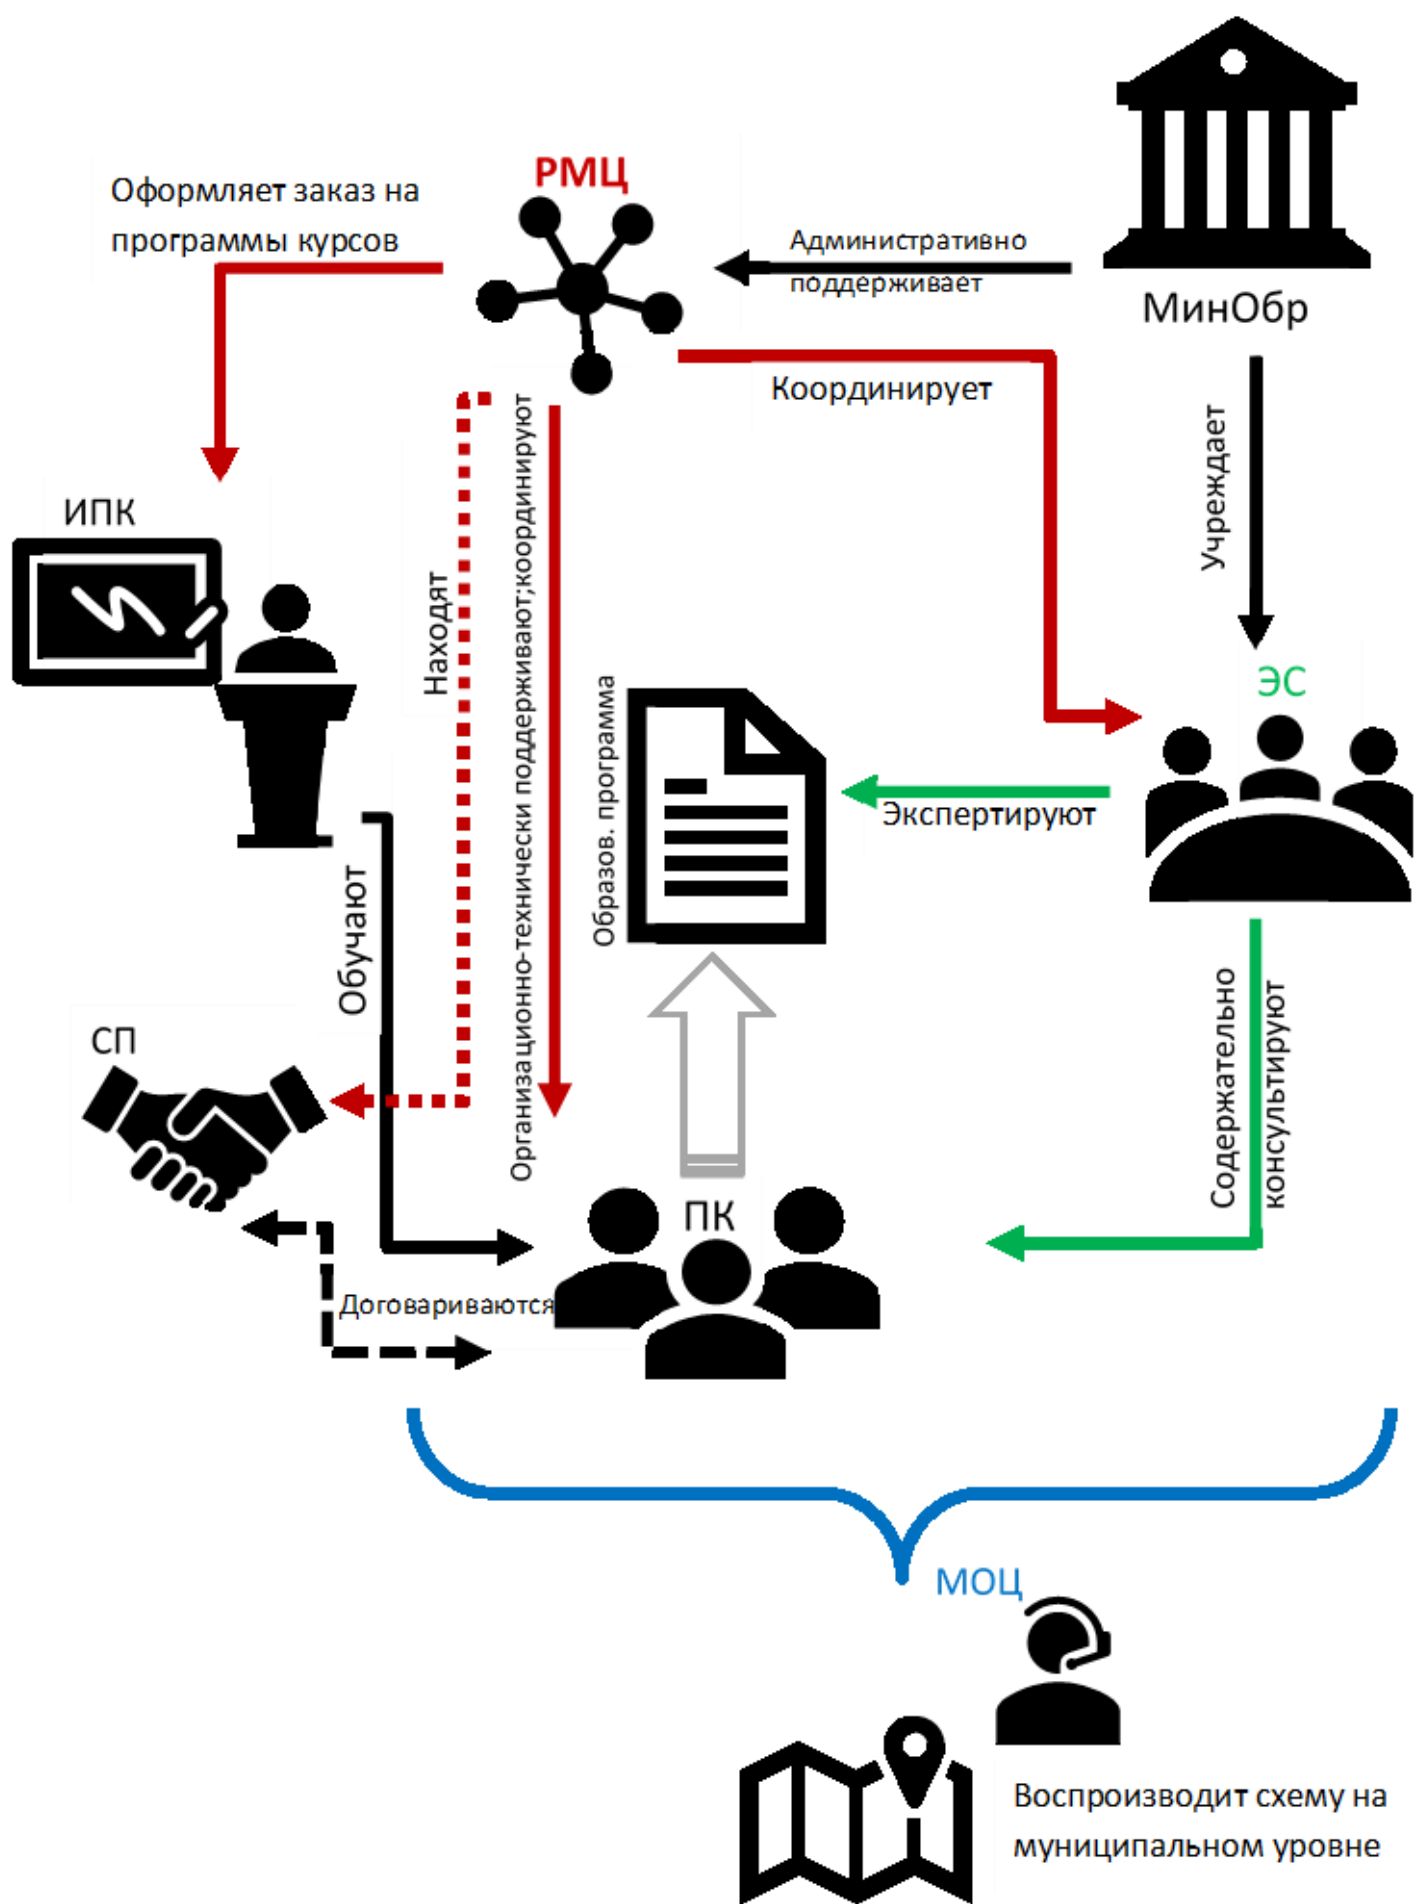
РМЦ

Оформляет заказ на программы курсов

Административно поддерживает

МинОбр

Координирует

Учреждает

ИПК

Находят

Организационно-технически поддерживают;координируют

Образов. программа

ЭС

Экспертируют

Обучают

СП

Содержательно консультируют

ПК

Договариваются

МОЦ

Воспроизводит схему на муниципальном уровне